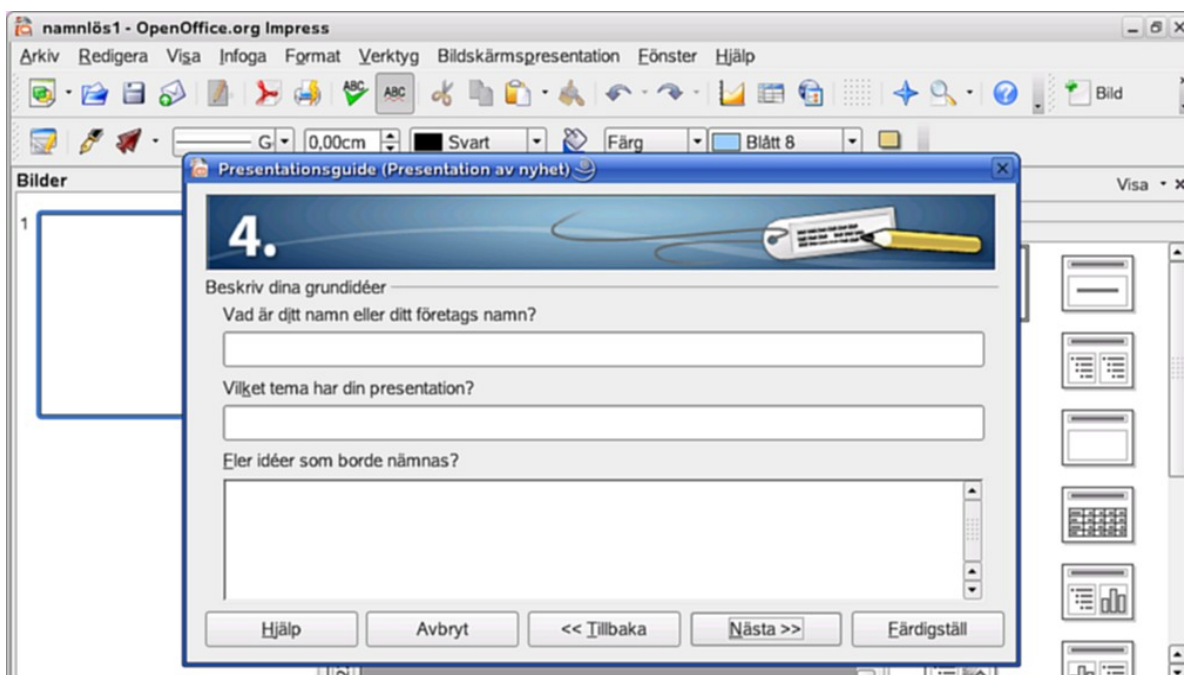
namnlös1 - OpenOffice.org Impress

Arkiv Redigera Visa Infoga Format Verktyg Bildskärmspresentation Fönster Hjälp

Bild

G 0,00cm Svart Färg Blått 8

Bilder

Visa

1

Presentationsguide (Presentation av nyhet)

4.

Beskriv dina grundidéer

Vad är ditt namn eller ditt företags namn?

Vilket tema har din presentation?

Fler idéer som borde nämnas?

Hjälp Avbryt << Tillbaka Nästa >> Färdigställ